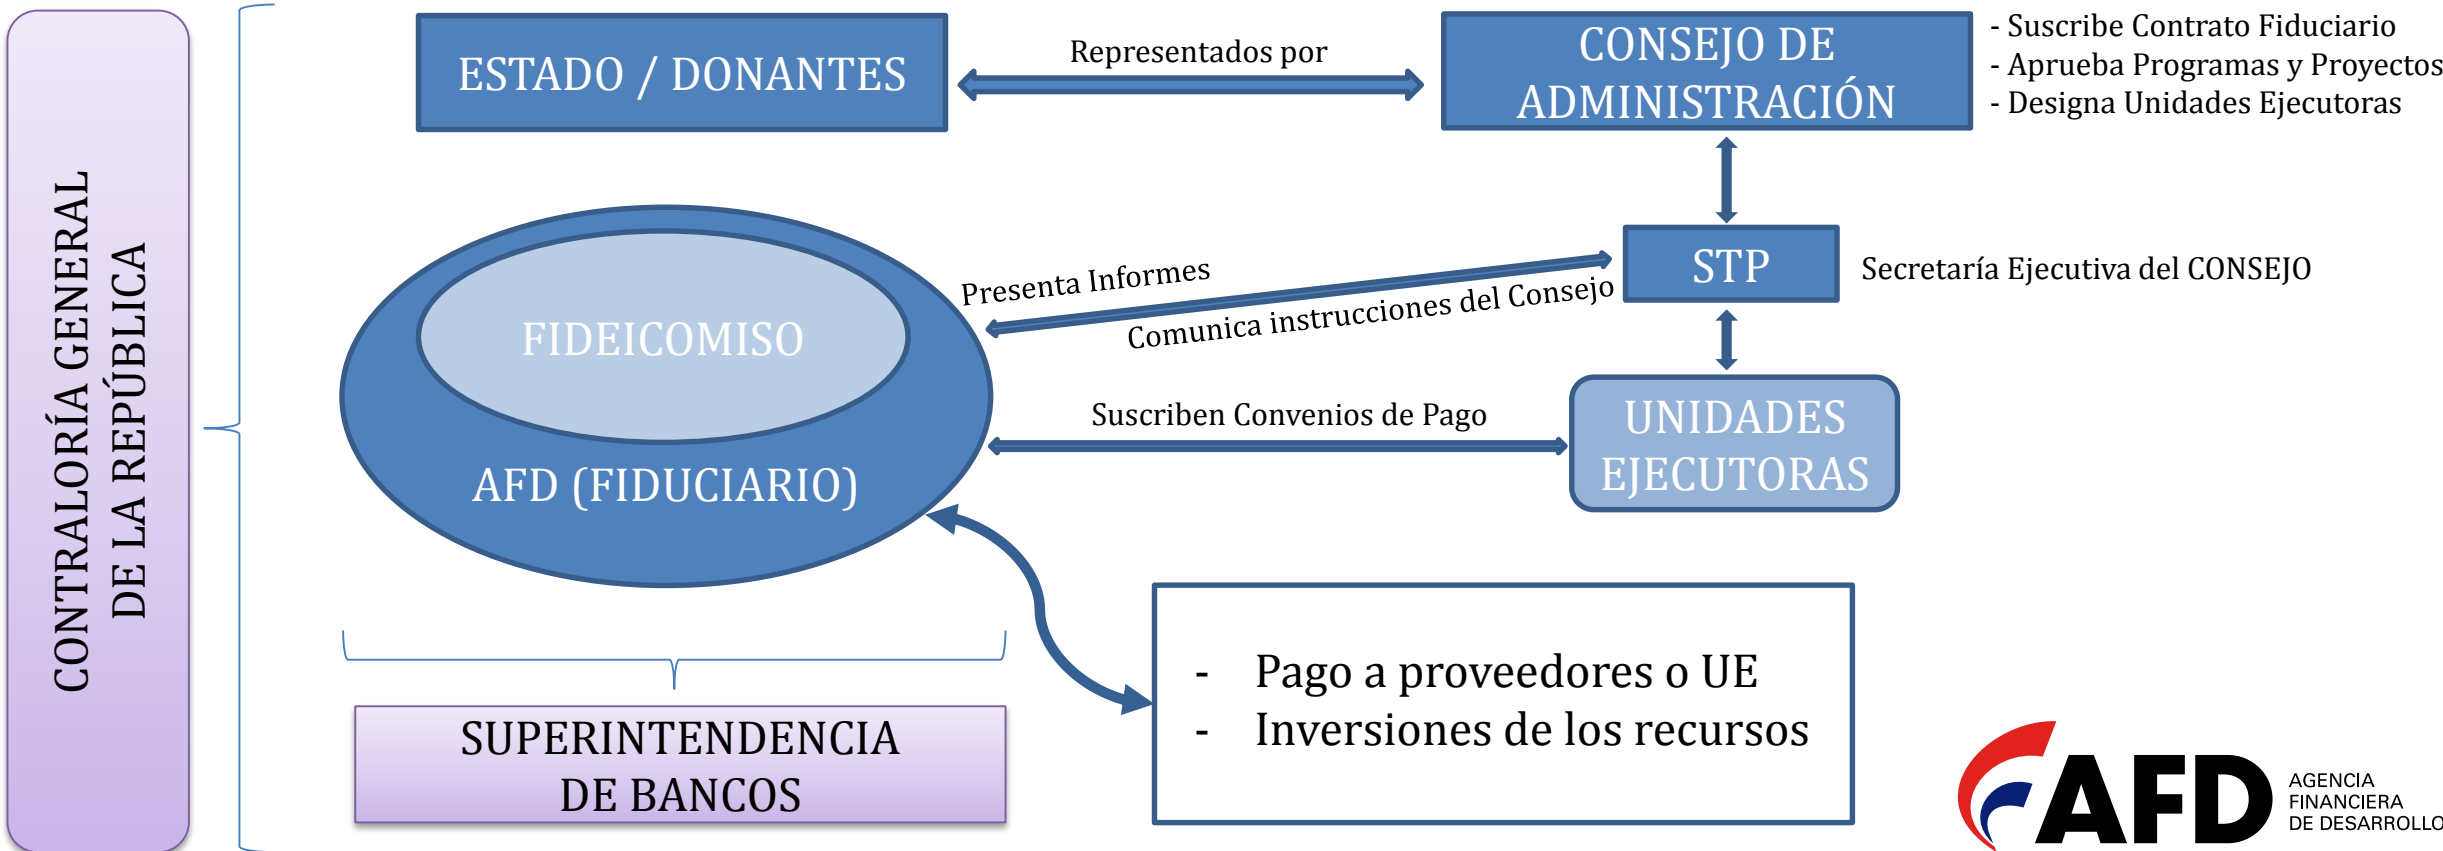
CONTRALORÍA GENERAL DE LA REPÚBLICA

ESTADO / DONANTES

Representados por

CONSEJO DE ADMINISTRACIÓN

- Suscribe Contrato Fiduciario
- Aprueba Programas y Proyectos
- Designa Unidades Ejecutoras

STP

Secretaría Ejecutiva del CONSEJO

Presenta Informes

Comunica instrucciones del Consejo

FIDEICOMISO

AFD (FIDUCIARIO)

Suscriben Convenios de Pago

UNIDADES EJECUTORAS

- Pago a proveedores o UE
- Inversiones de los recursos

SUPERINTENDENCIA DE BANCOS

AFD AGENCIA FINANCIERA DE DESARROLLO